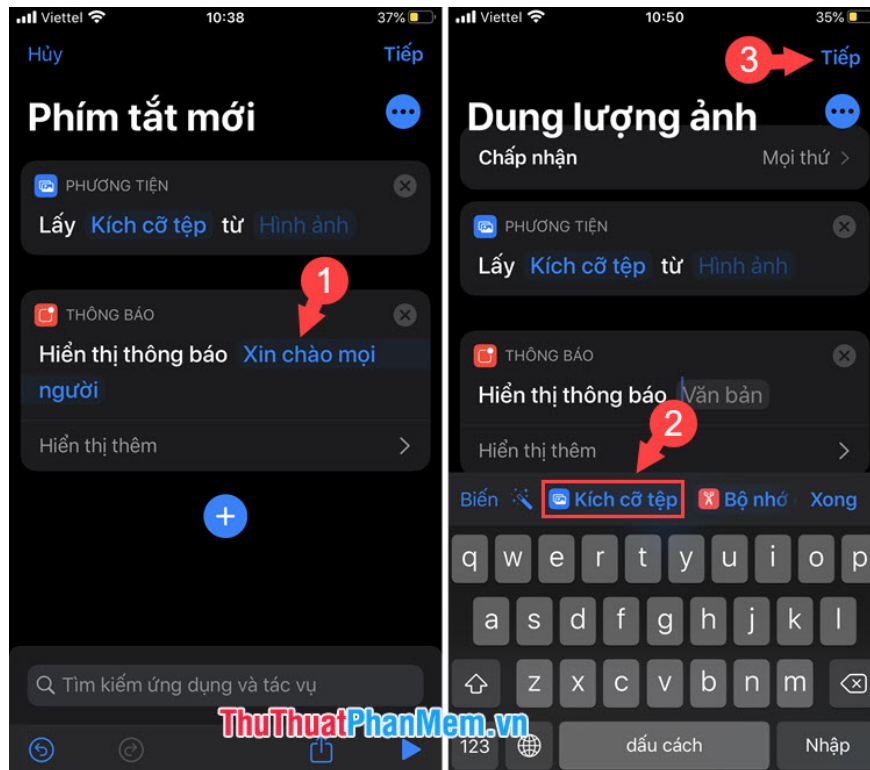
Viettel 10:38 37%

Hủy Tiếp

Phím tắt mới

PHƯƠNG TIỆN

Lấy Kích cỡ tệp từ Hình ảnh

1

THÔNG BÁO

Hiển thị thông báo Xin chào mọi người

Hiển thị thêm

Tìm kiếm ứng dụng và tác vụ

Viettel 10:50 35%

3 Tiếp

Dung lượng ảnh

Chấp nhận Mọi thứ

PHƯƠNG TIỆN

Lấy Kích cỡ tệp từ Hình ảnh

THÔNG BÁO

Hiển thị thông báo Văn bản

2

Hiển thị thêm

Biến Kích cỡ tệp Bộ nhớ Xong

q w e r t y u i o p
a s d f g h j k l
z x c v b n m
123 dấu cách Nhập

ThuThuatPhanMem.vn